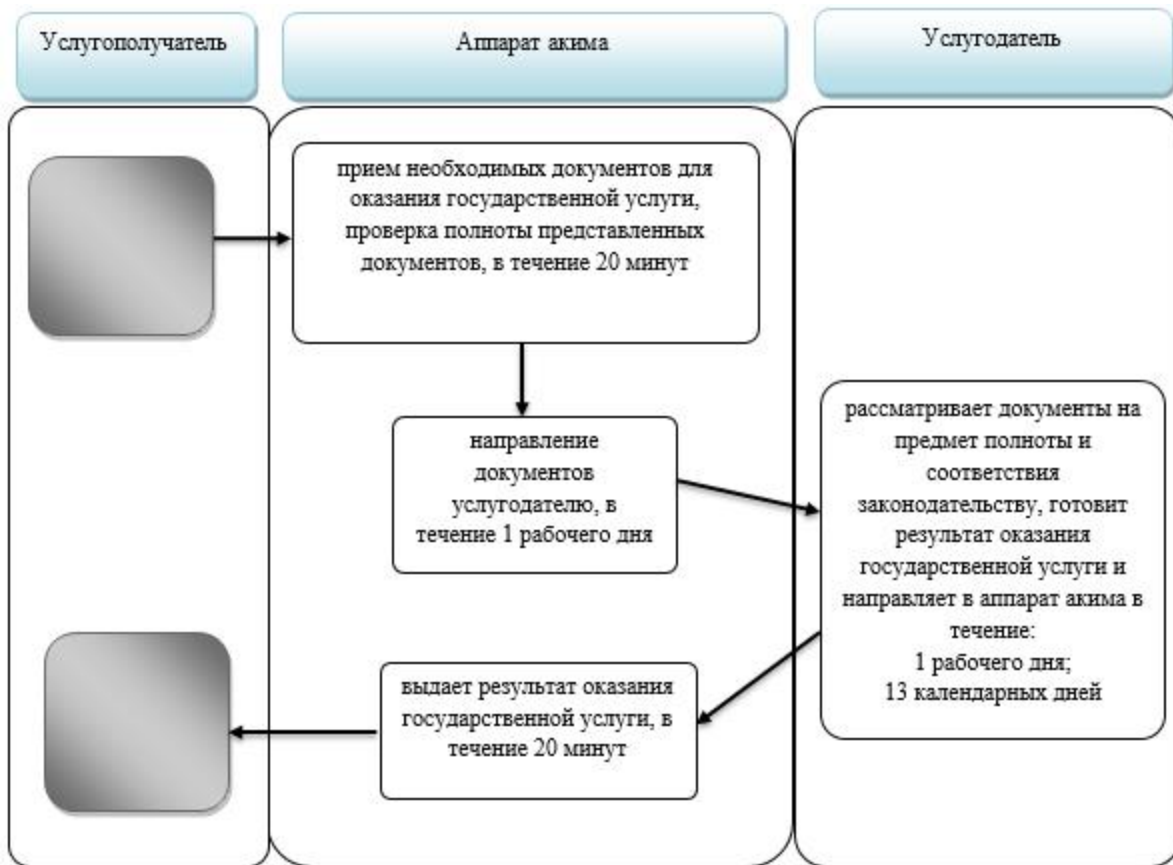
Услугополучатель

Аппарат акима

Услугодатель

прием необходимых документов для оказания государственной услуги, проверка полноты представленных документов, в течение 20 минут

направление документов услугодателю, в течение 1 рабочего дня

рассматривает документы на предмет полноты и соответствия законодательству, готовит результат оказания государственной услуги и направляет в аппарат акима в течение:
1 рабочего дня;
13 календарных дней

выдает результат оказания государственной услуги, в течение 20 минут